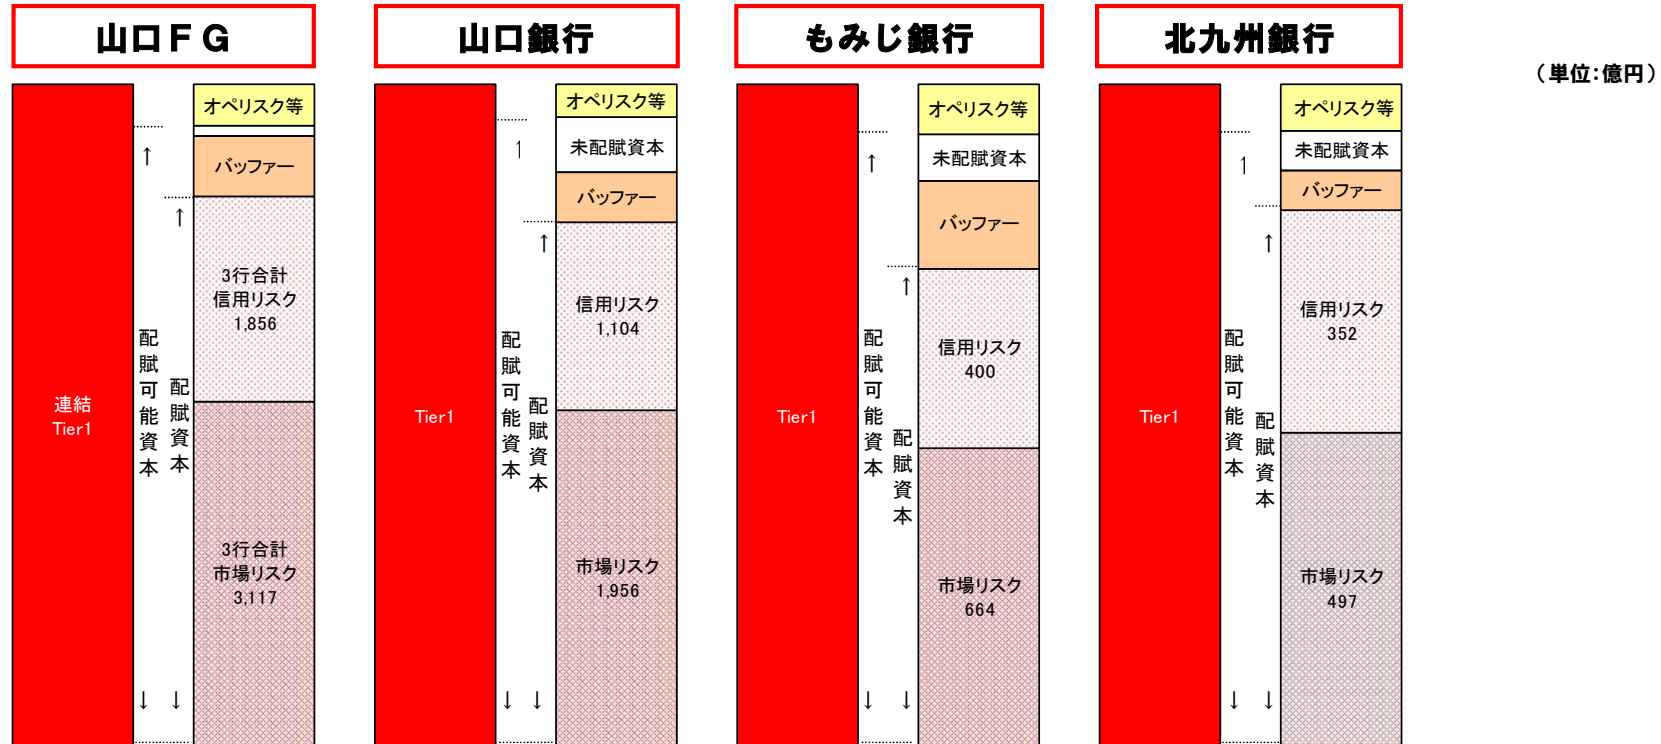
山口ＦＧ

連結 Tier1

↑ 配賦可能資本 ↓

↑ 配賦資本 ↓

オペリスク等

バッファー

3行合計 信用リスク 1,856

3行合計 市場リスク 3,117

山口銀行

Tier1

↑ 配賦可能資本 ↓

↑ 配賦資本 ↓

オペリスク等

未配賦資本

バッファー

信用リスク 1,104

市場リスク 1,956

もみじ銀行

Tier1

↑ 配賦可能資本 ↓

↑ 配賦資本 ↓

オペリスク等

未配賦資本

バッファー

信用リスク 400

市場リスク 664

北九州銀行

Tier1

↑ 配賦可能資本 ↓

↑ 配賦資本 ↓

オペリスク等

未配賦資本

バッファー

信用リスク 352

市場リスク 497

（単位:億円）